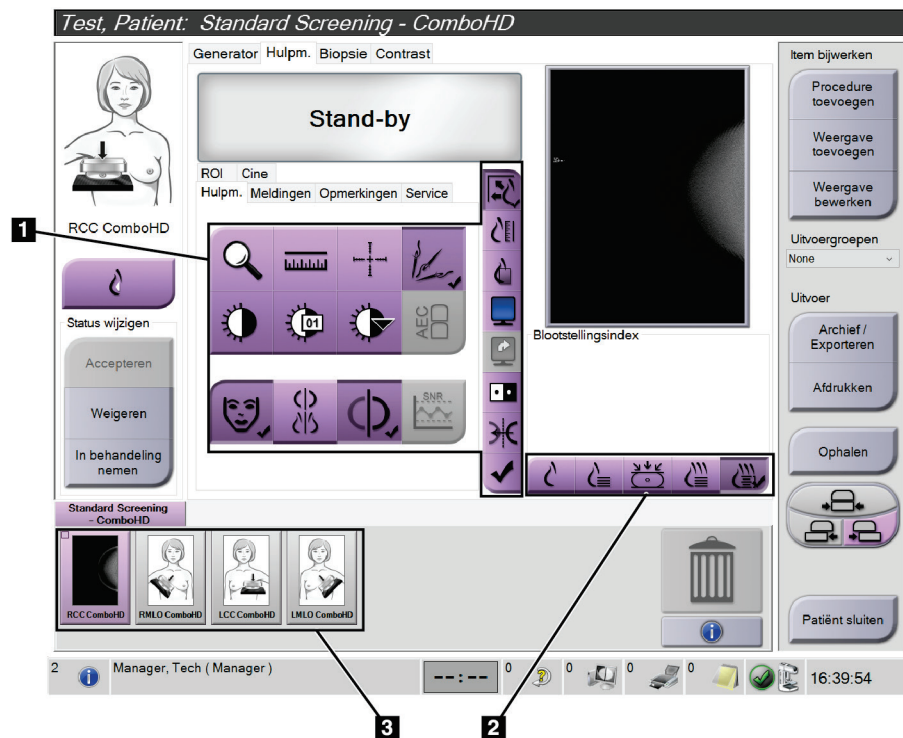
Test, Patient: Standard Screening - ComboHD

Generator Hulpm. Biopsie Contrast

Stand-by

ROI Cine
Hulpm. Meldingen Opmerkingen Service

RCC ComboHD

Status wijzigen

Accepteren

Weigeren

In behandeling nemen

01

AEC

SNR

Blootstellingsindex

Item bijwerken

Procedure toevoegen

Weergave toevoegen

Weergave bewerken

Uitvoergroepen

None

Uitvoer

Archief / Exporteren

Afdrukken

Ophalen

Patiënt sluiten

Standard Screening - ComboHD

RCC ComboHD RMLO ComboHD LCC ComboHD LMLO ComboHD

2 Manager, Tech ( Manager )

--:--

0 0 0 0

16:39:54

1

2

3